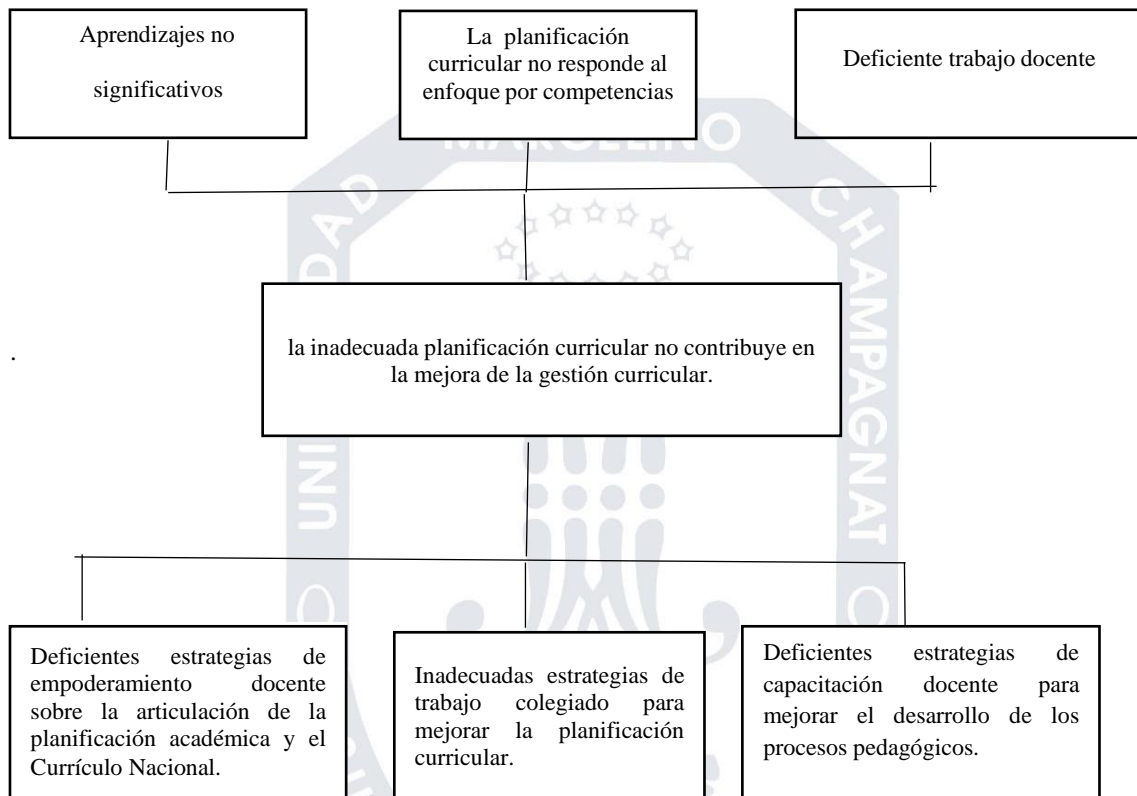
Aprendizajes no significativos

La planificación curricular no responde al enfoque por competencias

Deficiente trabajo docente

MARCELINO CHAMPAGNAT UNIVERSIDAD

.

la inadecuada planificación curricular no contribuye en la mejora de la gestión curricular.

Deficientes estrategias de empoderamiento docente sobre la articulación de la planificación académica y el Currículo Nacional.

Inadecuadas estrategias de trabajo colegiado para mejorar la planificación curricular.

Deficientes estrategias de capacitación docente para mejorar el desarrollo de los procesos pedagógicos.